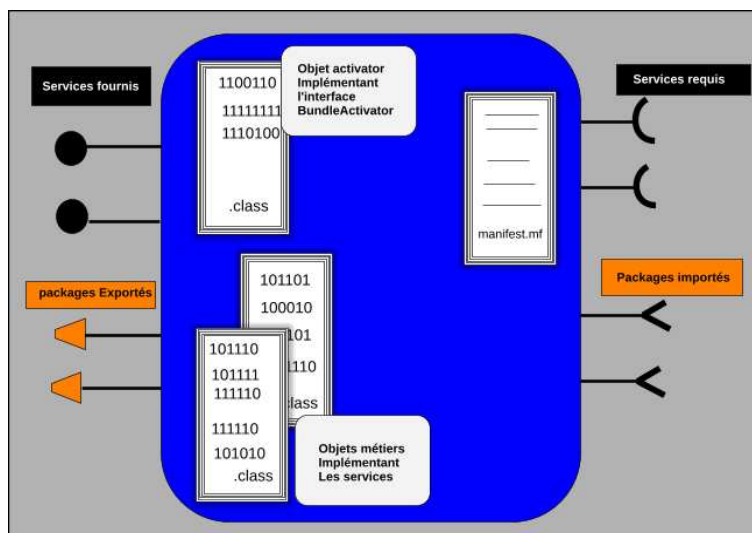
Services fournis

1100110
11111111
1110100
.class

Objet activator
Implémentant
l'interface
BundleActivator

Services requis

manifest.mf

Packages importés

packages Exportés

101101
100010
101
1110
class

101110
101111
111110
111110
101010
.class

Objets métiers
Implémentant
Les services